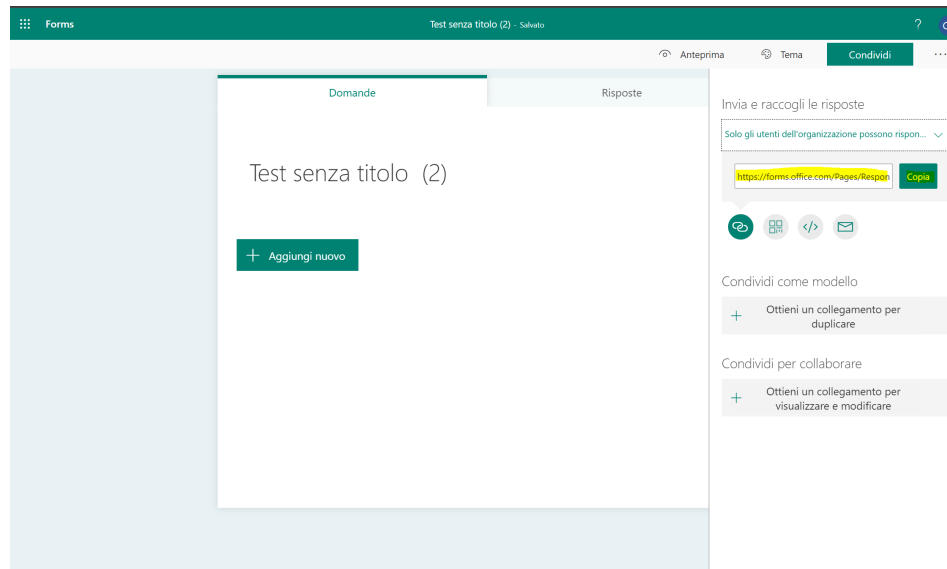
Forms

Test senza titolo (2) - Salvato

?

Anteprima

Tema

Condividi

···

Domande

Risposte

Test senza titolo (2)

+ Aggiungi nuovo

Invia e raccogli le risposte

Solo gli utenti dell'organizzazione possono rispon...

https://forms.office.com/Pages/Respon

Copia

Condividi come modello

+ Ottieni un collegamento per duplicare

Condividi per collaborare

+ Ottieni un collegamento per visualizzare e modificare